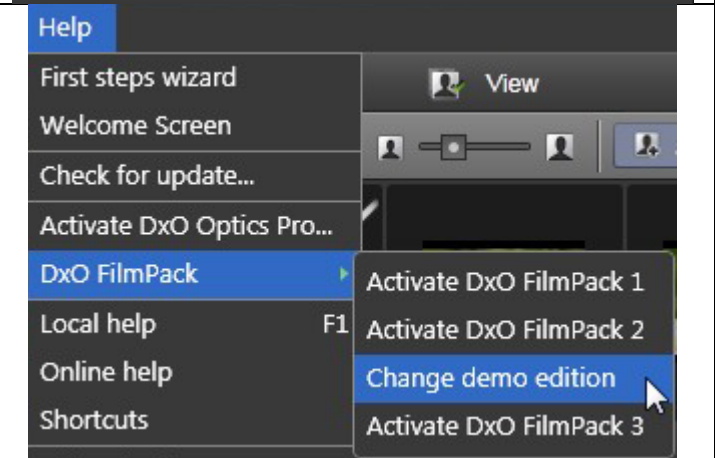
Help
First steps wizard
Welcome Screen
Check for update...
Activate DxO Optics Pro...
DxO FilmPack
Local help F1
Online help
Shortcuts

View

Activate DxO FilmPack 1
Activate DxO FilmPack 2
Change demo edition
Activate DxO FilmPack 3